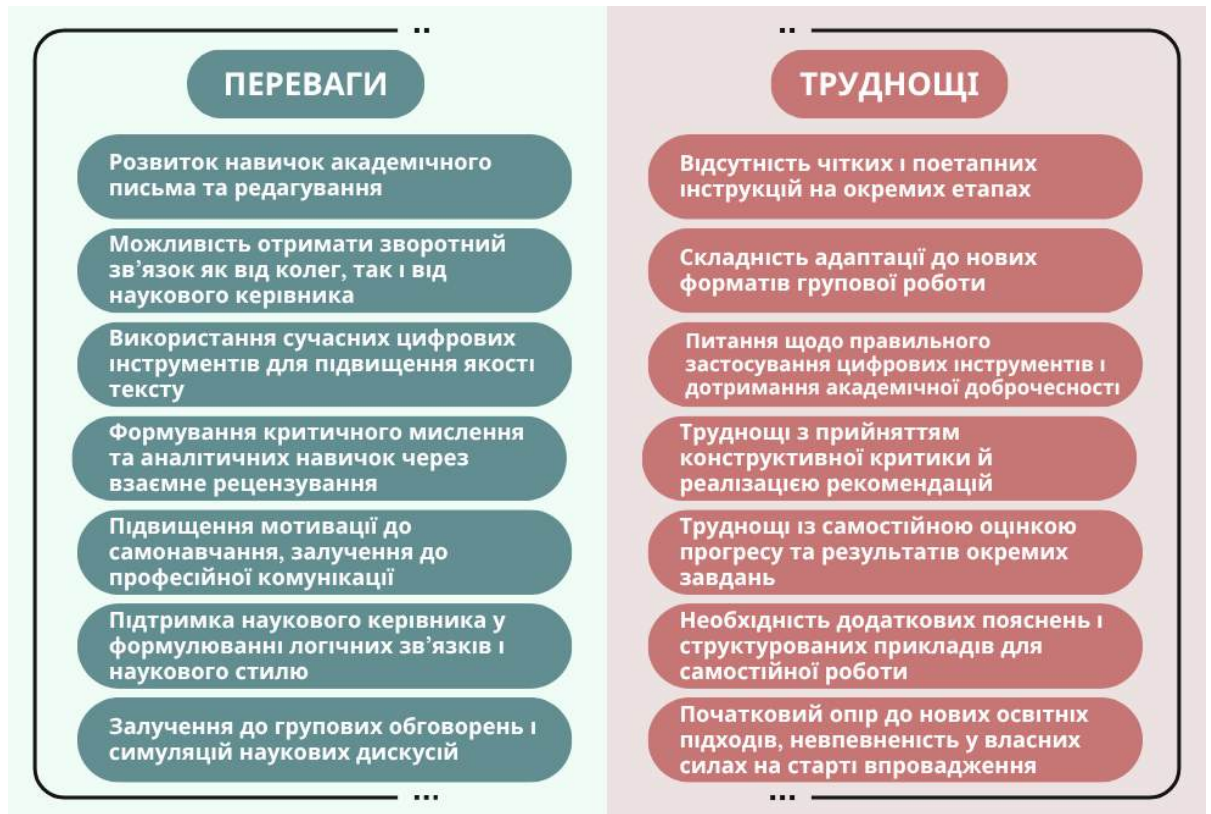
ПЕРЕВАГИ

Розвиток навичок академічного письма та редагування

Можливість отримати зворотний зв'язок як від колег, так і від наукового керівника

Використання сучасних цифрових інструментів для підвищення якості тексту

Формування критичного мислення та аналітичних навичок через взаємне рецензування

Підвищення мотивації до самонавчання, залучення до професійної комунікації

Підтримка наукового керівника у формулюванні логічних зв'язків і наукового стилю

Залучення до групових обговорень і симуляцій наукових дискусій

ТРУДНОЩІ

Відсутність чітких і поетапних інструкцій на окремих етапах

Складність адаптації до нових форматів групової роботи

Питання щодо правильного застосування цифрових інструментів і дотримання академічної доброчесності

Труднощі з прийняттям конструктивної критики й реалізацією рекомендацій

Труднощі із самостійною оцінкою прогресу та результатів окремих завдань

Необхідність додаткових пояснень і структурованих прикладів для самостійної роботи

Початковий опір до нових освітніх підходів, невпевненість у власних силах на старті впровадження